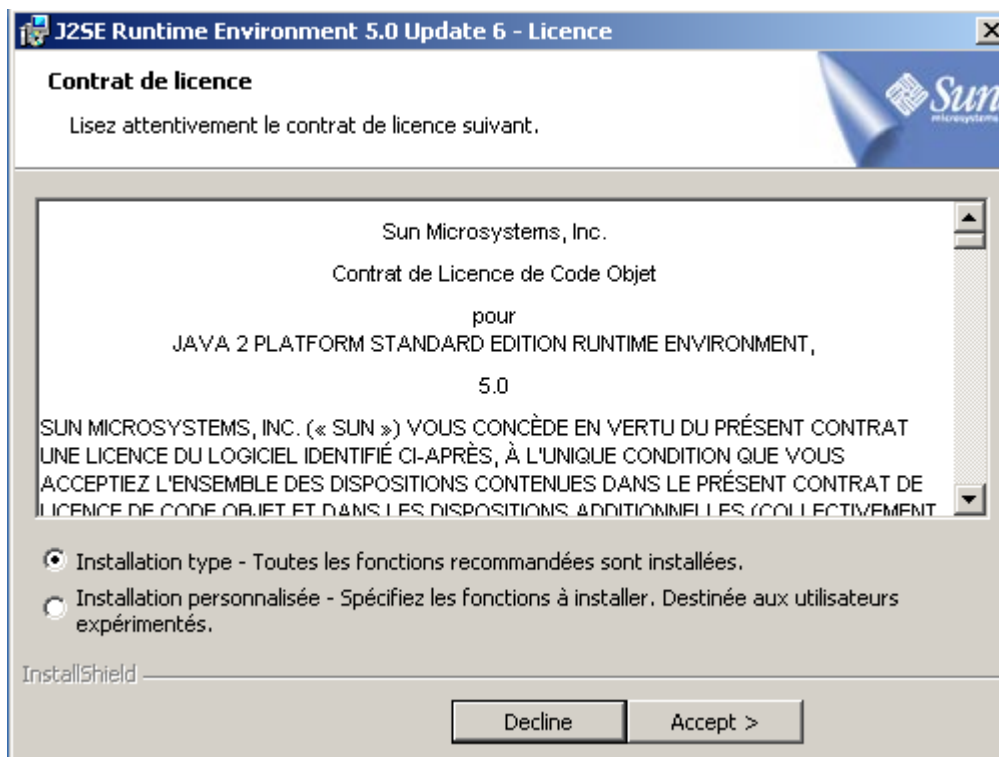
J2SE Runtime Environment 5.0 Update 6 - Licence

Contrat de licence

Lisez attentivement le contrat de licence suivant.

Sun microsystems

Sun Microsystems, Inc.

Contrat de Licence de Code Objet

pour
JAVA 2 PLATFORM STANDARD EDITION RUNTIME ENVIRONMENT,

5.0

SUN MICROSYSTEMS, INC. (« SUN ») VOUS CONCÈDE EN VERTU DU PRÉSENT CONTRAT UNE LICENCE DU LOGICIEL IDENTIFIÉ CI-APRÈS, À L'UNIQUE CONDITION QUE VOUS ACCEPTIEZ L'ENSEMBLE DES DISPOSITIONS CONTENUES DANS LE PRÉSENT CONTRAT DE LICENCE DE CODE OBJET ET DANS LES DISPOSITIONS ADDITIONNELLES (COLLECTIVEMENT

Installation type - Toutes les fonctions recommandées sont installées.

Installation personnalisée - Spécifiez les fonctions à installer. Destinée aux utilisateurs expérimentés.

InstallShield

Decline

Accept >